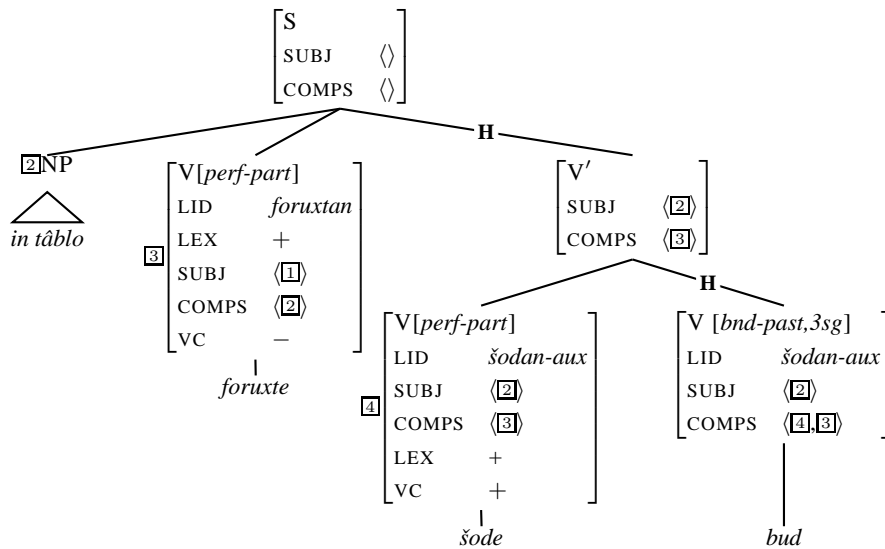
S
SUBJ $\langle\rangle$
COMPS $\langle\rangle$

H

2 NP
in tâblo

3
V[perf-part]
LID foruxtan
LEX $+$
SUBJ $\langle 1 \rangle$
COMPS $\langle 2 \rangle$
VC $-$

foruxte

V′
SUBJ $\langle 2 \rangle$
COMPS $\langle 3 \rangle$

H

4
V[perf-part]
LID šodan-aux
SUBJ $\langle 2 \rangle$
COMPS $\langle 3 \rangle$
LEX $+$
VC $+$

šode

V [bnd-past,3sg]
LID šodan-aux
SUBJ $\langle 2 \rangle$
COMPS $\langle 4, 3 \rangle$

bud